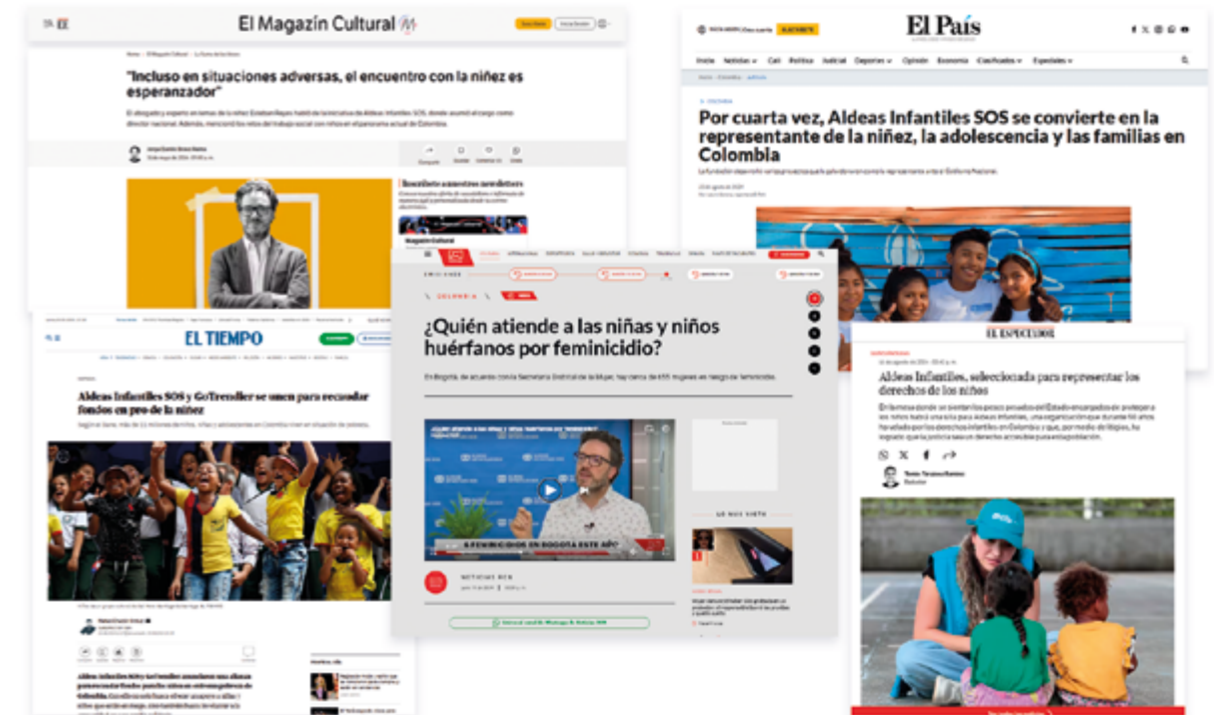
El Magazín Cultural

"Incluso en situaciones adversas, el encuentro con la niñez es esperanzador"

El abogado y experto en temas de la niñez Esteban Reyes habló de la estructura de Aldeas Infantiles SOS, donde asumió el cargo como director nacional. Además, mencionó los retos del trabajo social con niños en el panorama actual de Colombia.

Recuerde a nuestros newsletters

El País

Inicio Noticias Cali Política Judicial Deportes Opinión Economía Clasificados Especiales

COLOMBIA

Por cuarta vez, Aldeas Infantiles SOS se convierte en la representante de la niñez, la adolescencia y las familias en Colombia

EL TIEMPO

Aldeas Infantiles SOS y GoTrendier se unen para recaudar fondos en pro de la niñez

¿Quién atiende a las niñas y niños huérfanos por feminicidio?

En Bogotá, de acuerdo con la Secretaría Distrital de la Mujer, hay cerca de 655 mujeres en riesgo de feminicidio.

6 FEMINICIDIOS EN BOGOTÁ ESTE AÑO

NOTICIAS RCN

EL ESPECTADOR

Aldeas Infantiles, seleccionada para representar los derechos de los niños